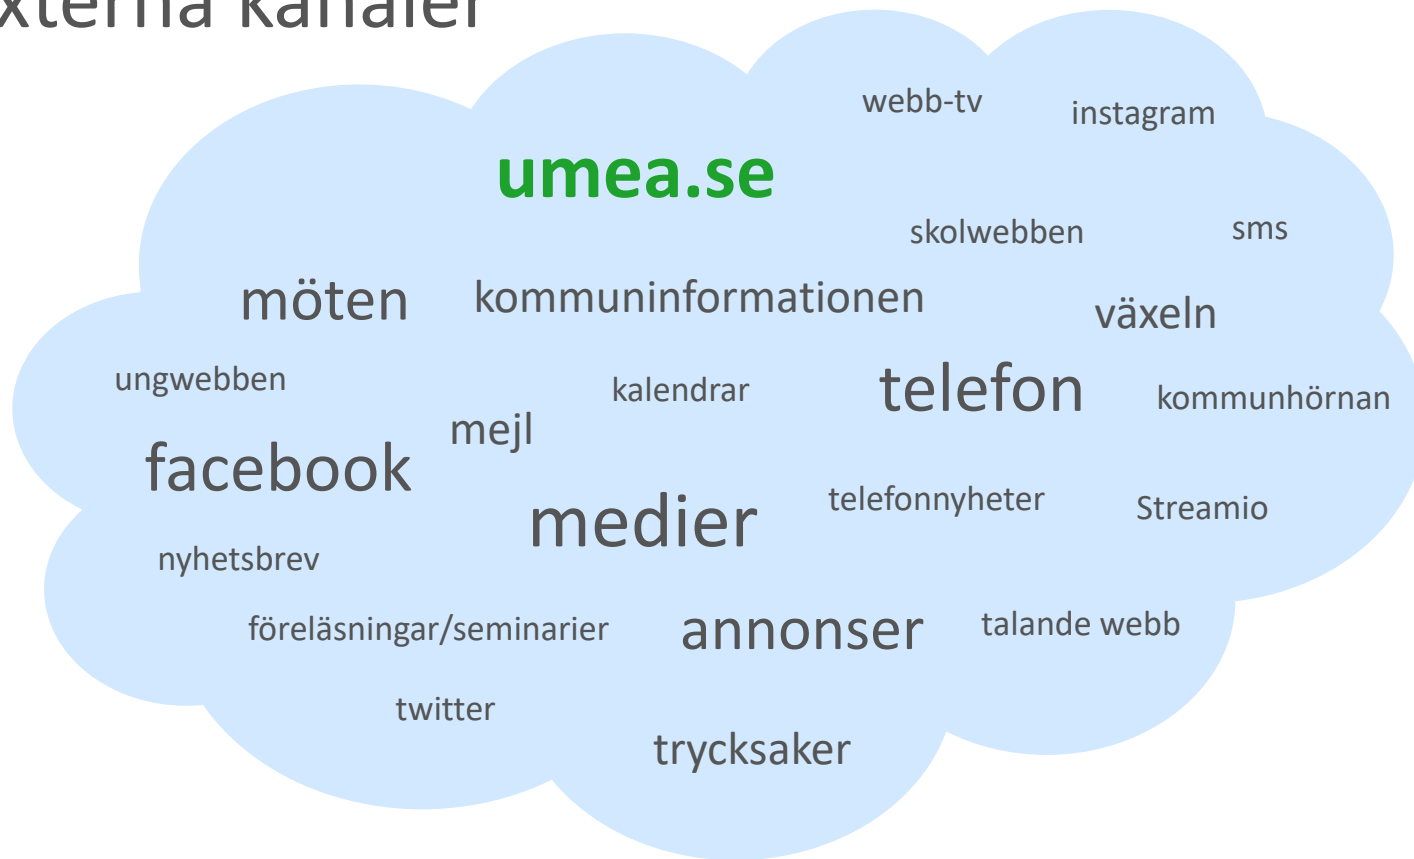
xterna kanaler

webb-tv instagram

umea.se

skolwebben sms

möten kommuninformationen växeln

ungwebben kalendrar telefon kommunhörnan

mejl

facebook

medier telefonnyheter Streamio

nyhetsbrev

föreläsningar/seminarier annonser talande webb

twitter

trycksaker